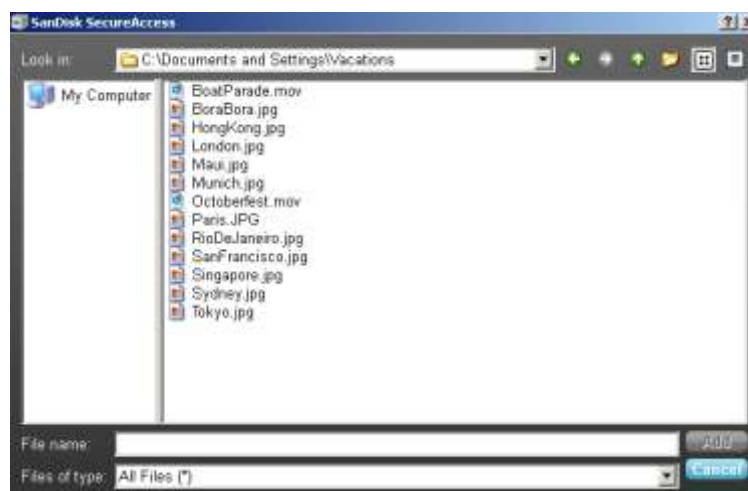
SanDisk SecureAccess

Look in: C:\Documents and Settings\Vacations

My Computer

BoatParade.mov
BoraBora.jpg
HongKong.jpg
London.jpg
Maui.jpg
Munich.jpg
Octoberfest.mov
Paris.JPG
RioDeJaneiro.jpg
SanFrancisco.jpg
Singapore.jpg
Sydney.jpg
Tokyo.jpg

File name:
Add
Files of type: All Files (*)
Cancel